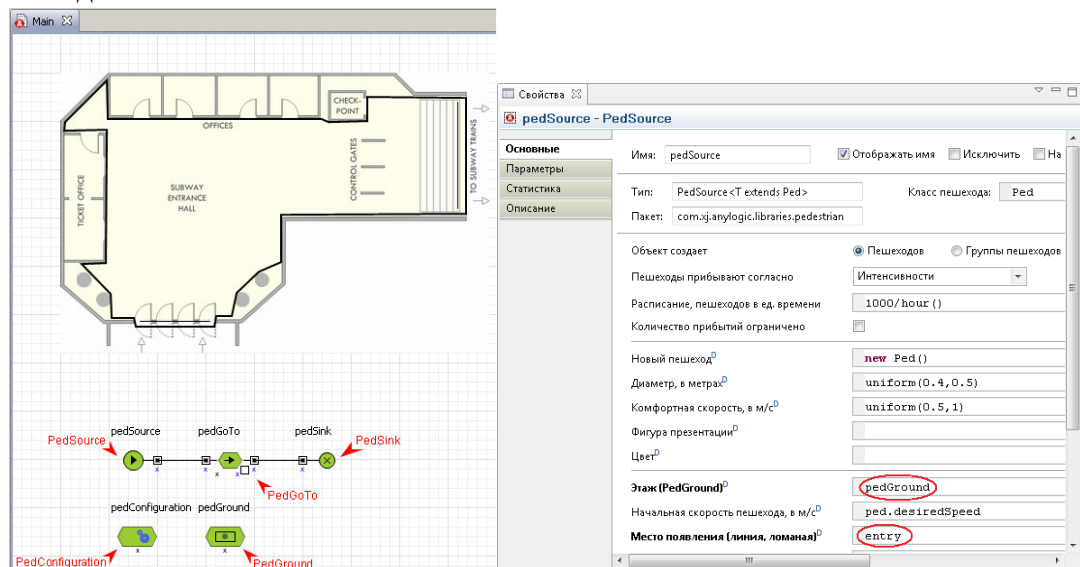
Main

CHECK-POINT

OFFICES

TICKET OFFICE

SUBWAY ENTRANCE HALL

CONTROL GATES

TO SUBWAY TRAINS

pedSource pedGoTo pedSink

PedSource

PedSink

PedGoTo

pedConfiguration pedGround

PedConfiguration

PedGround

Свойства

pedSource - PedSource

Основные

Параметры

Статистика

Описание

Имя: pedSource

Отображать имя

Исключить

На

Тип: PedSource<T extends Ped>

Класс пешехода: Ped

Пакет: com.xj.anylogic.libraries.pedestrian

Объект создает

Пешеходов

Группы пешеходов

Пешеходы прибывают согласно Интенсивности

Расписание, пешеходов в ед. времени 1000/hour()

Количество прибытий ограничено

Новый пешеход new Ped()

Диаметр, в метрах uniform(0.4,0.5)

Комфортная скорость, в м/с uniform(0.5,1)

Фигура презентации

Цвет

Этаж (PedGround) pedGround

Начальная скорость пешехода, в м/с ped.desiredSpeed

Место появления (линия, ломаная) entry